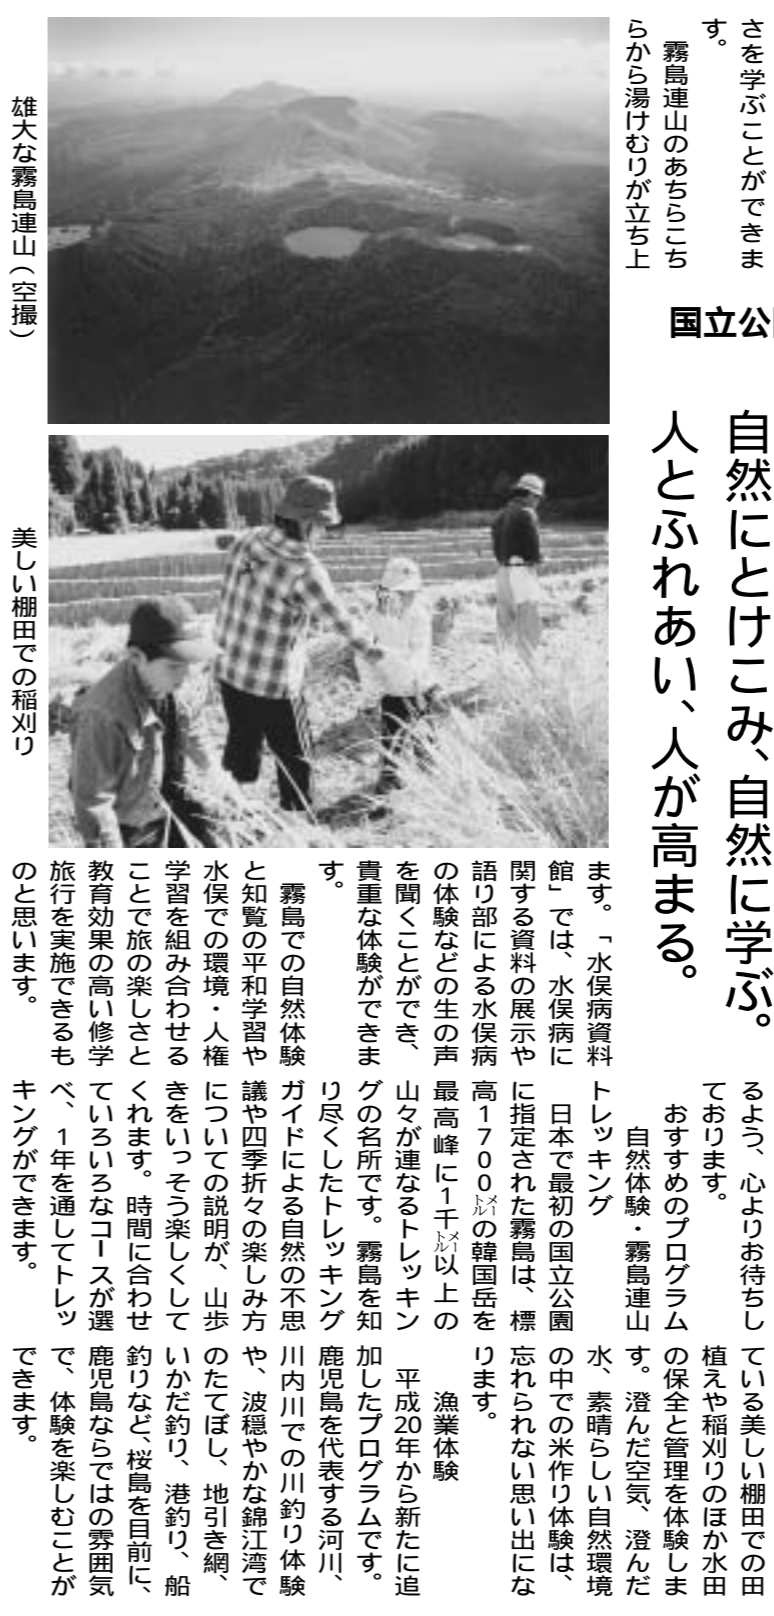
さを学ぶことができます。
霧島連山のあちらこちらから湯けむりが立ち上

国立公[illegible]

自然にとけこみ、自然に学ぶ。
人とふれあい、人が高まる。

雄大な霧島連山（空撮）

美しい棚田での稲刈り

ます。「水俣病資料館」では、水俣病に関する資料の展示や語り部による水俣病の体験などの生の声を聞くことができ、貴重な体験ができます。

霧島での自然体験と知覧の平和学習や水俣での環境・人権学習を組み合わせることで旅の楽しさと教育効果の高い修学旅行を実施できるものと思います。

るよう、心よりお待ちしております。

おすすめのプログラム

自然体験・霧島連山トレッキング

日本で最初の国立公園に指定された霧島は、標高1700$\frac{メー}{トル}$の韓国岳を最高峰に1千$\frac{メー}{トル}$以上の山々が連なるトレッキングの名所です。霧島を知り尽くしたトレッキングガイドによる自然の不思議や四季折々の楽しみ方についての説明が、山歩きをいっそう楽しくしてくれます。時間に合わせていろいろなコースが選べ、1年を通してトレッキングができます。

ている美しい棚田での田植えや稲刈りのほか水田の保全と管理を体験します。澄んだ空気、澄んだ水、素晴らしい自然環境の中での米作り体験は、忘れられない思い出になります。

漁業体験

平成20年から新たに追加したプログラムです。鹿児島を代表する河川、川内川での川釣り体験や、波穏やかな錦江湾でのたてぼし、地引き網、いかだ釣り、港釣り、船釣りなど、桜島を目前に、鹿児島ならではの雰囲気で、体験を楽しむことができます。